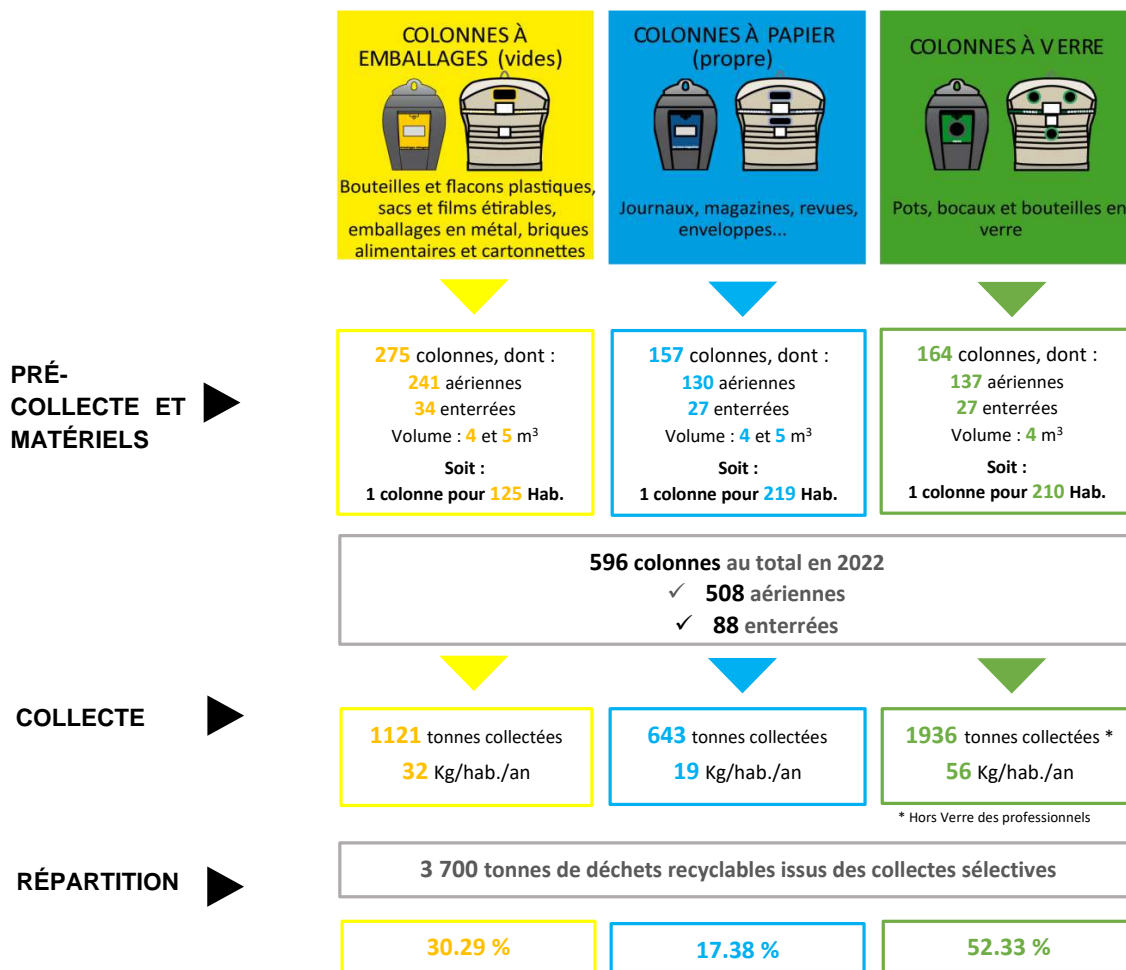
COLONNES À EMBALLAGES (vides)

Bouteilles et flacons plastiques, sacs et films étirables, emballages en métal, briques alimentaires et cartonnettes

COLONNES À PAPIER (propre)

Journaux, magazines, revues, enveloppes...

COLONNES À VERRE

Pots, bocaux et bouteilles en verre

PRÉ-COLLECTE ET MATÉRIELS

275 colonnes, dont :
241 aériennes
34 enterrées
Volume : 4 et 5 m³
Soit :
1 colonne pour 125 Hab.

157 colonnes, dont :
130 aériennes
27 enterrées
Volume : 4 et 5 m³
Soit :
1 colonne pour 219 Hab.

164 colonnes, dont :
137 aériennes
27 enterrées
Volume : 4 m³
Soit :
1 colonne pour 210 Hab.

596 colonnes au total en 2022
✓ 508 aériennes
✓ 88 enterrées

COLLECTE

1121 tonnes collectées
32 Kg/hab./an

643 tonnes collectées
19 Kg/hab./an

1936 tonnes collectées *
56 Kg/hab./an

* Hors Verre des professionnels

RÉPARTITION

3 700 tonnes de déchets recyclables issus des collectes sélectives

30.29 %

17.38 %

52.33 %